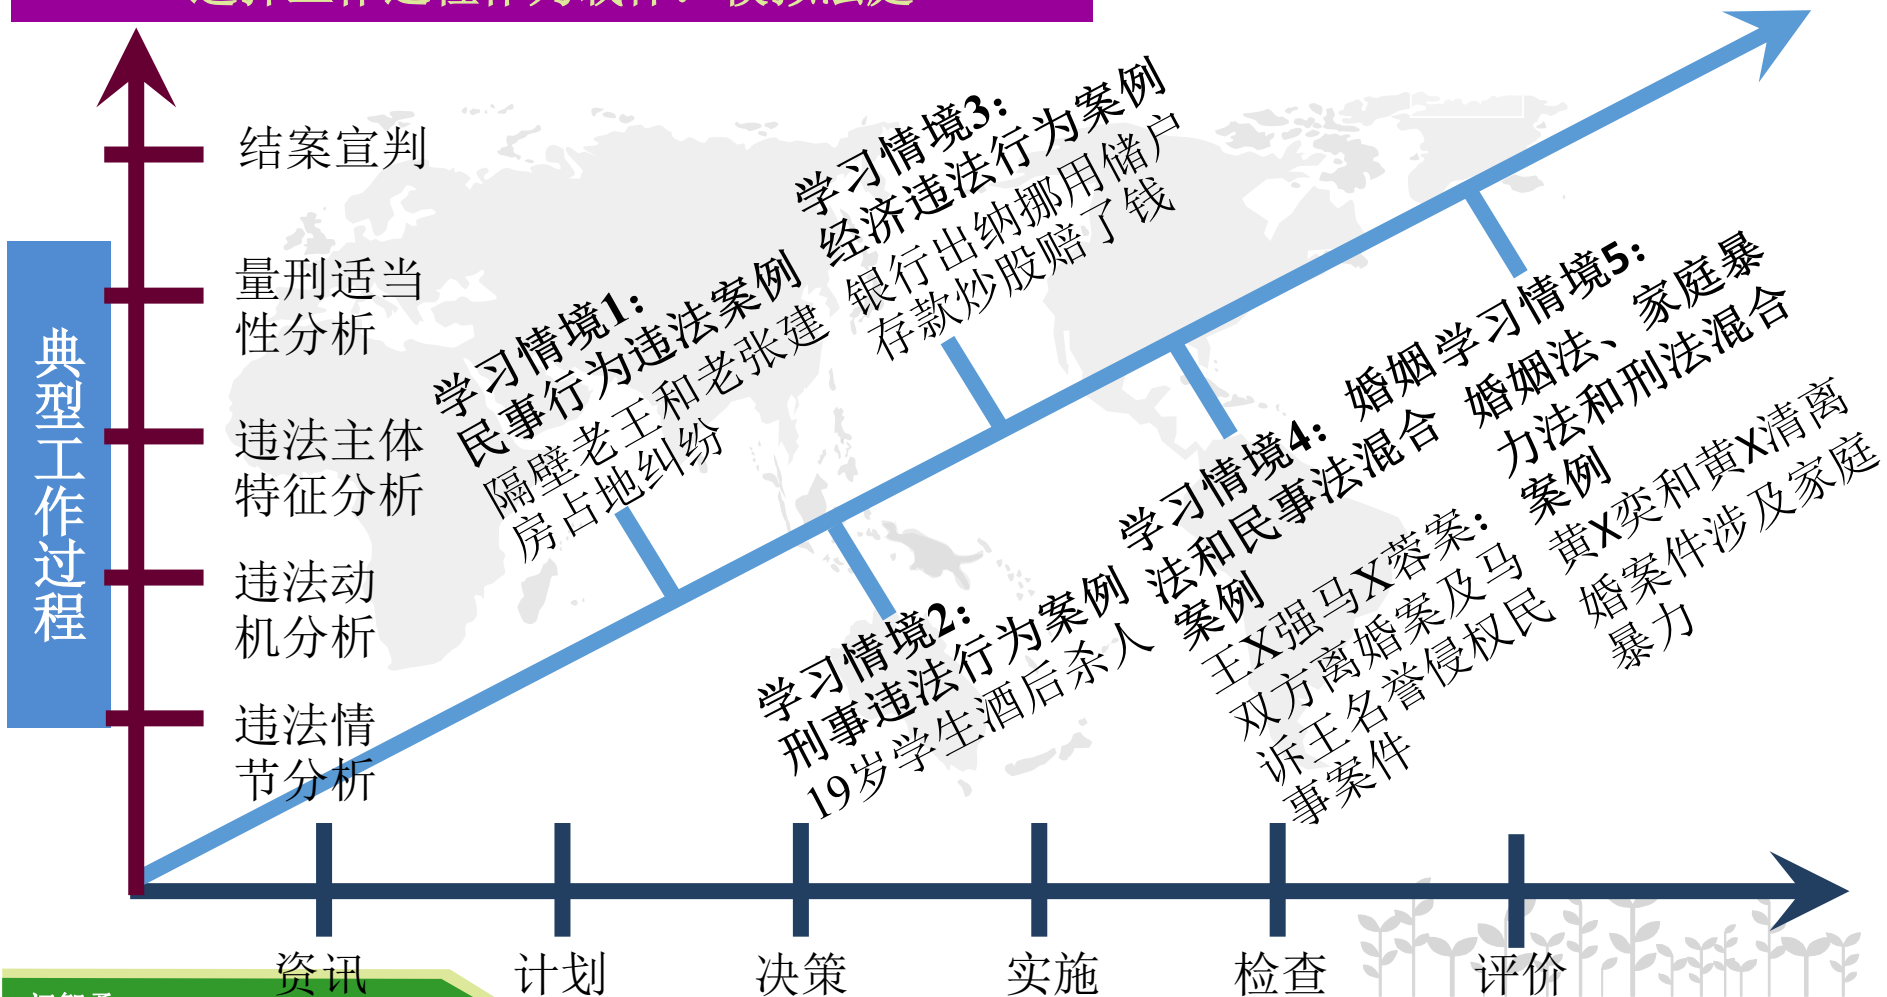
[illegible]

典型工作过程

结案宣判

量刑适当性分析

违法主体特征分析

违法动机分析

违法情节分析

学习情境1:
民事行为违法案例
隔壁老王和老张建房占地纠纷

学习情境2:
刑事违法行为案例
19岁学生酒后杀人

学习情境3:
经济违法行为案例
银行出纳挪用储户存款炒股赔了钱

学习情境4:
婚姻法和民事法混合案例
王X强马X蓉案:
双方离婚案及马诉王名誉侵权民事案件

学习情境5:
婚姻法、家庭暴力法和刑法混合案例
黄X奕和黄X清离婚案件涉及家庭暴力

资讯
计划
决策
实施
检查
评价

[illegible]